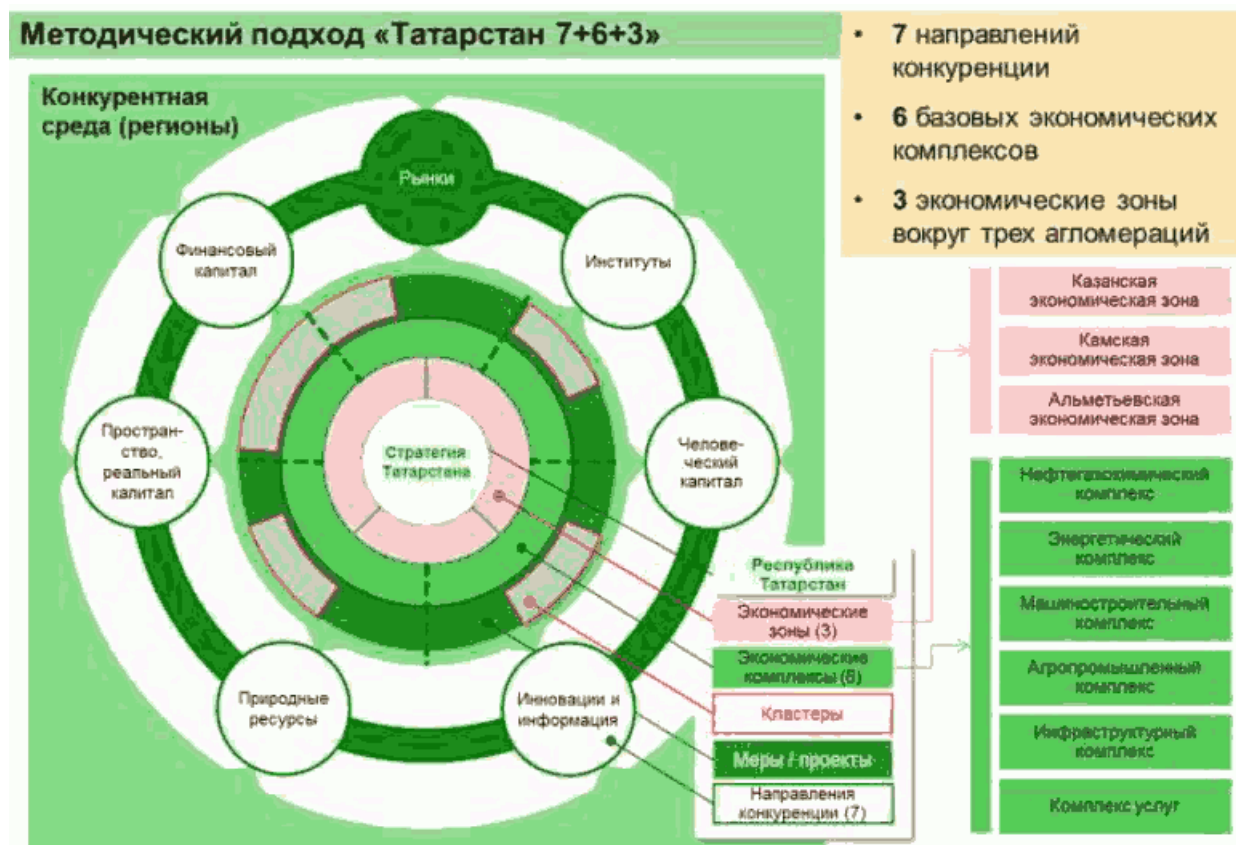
Методический подход «Татарстан 7+6+3»

• 7 направлений конкуренции
• 6 базовых экономических комплексов
• 3 экономические зоны вокруг трех агломераций

Конкурентная среда (регионы)

Рынки

Финансовый капитал

Институты

Простран-ство, реальный капитал

Челове-ческий капитал

Природные ресурсы

Инновации и информация

Стратегия Татарстана

Республика Татарстан

Экономические зоны (3)

Экономические комплексы (6)

Кластеры

Меры / проекты

Направления конкуренции (7)

Казанская экономическая зона

Камская экономическая зона

Альметьевская экономическая зона

Нефтегазохимический комплекс

Энергетический комплекс

Машиностроительный комплекс

Агропромышленный комплекс

Инфраструктурный комплекс

Комплекс услуг